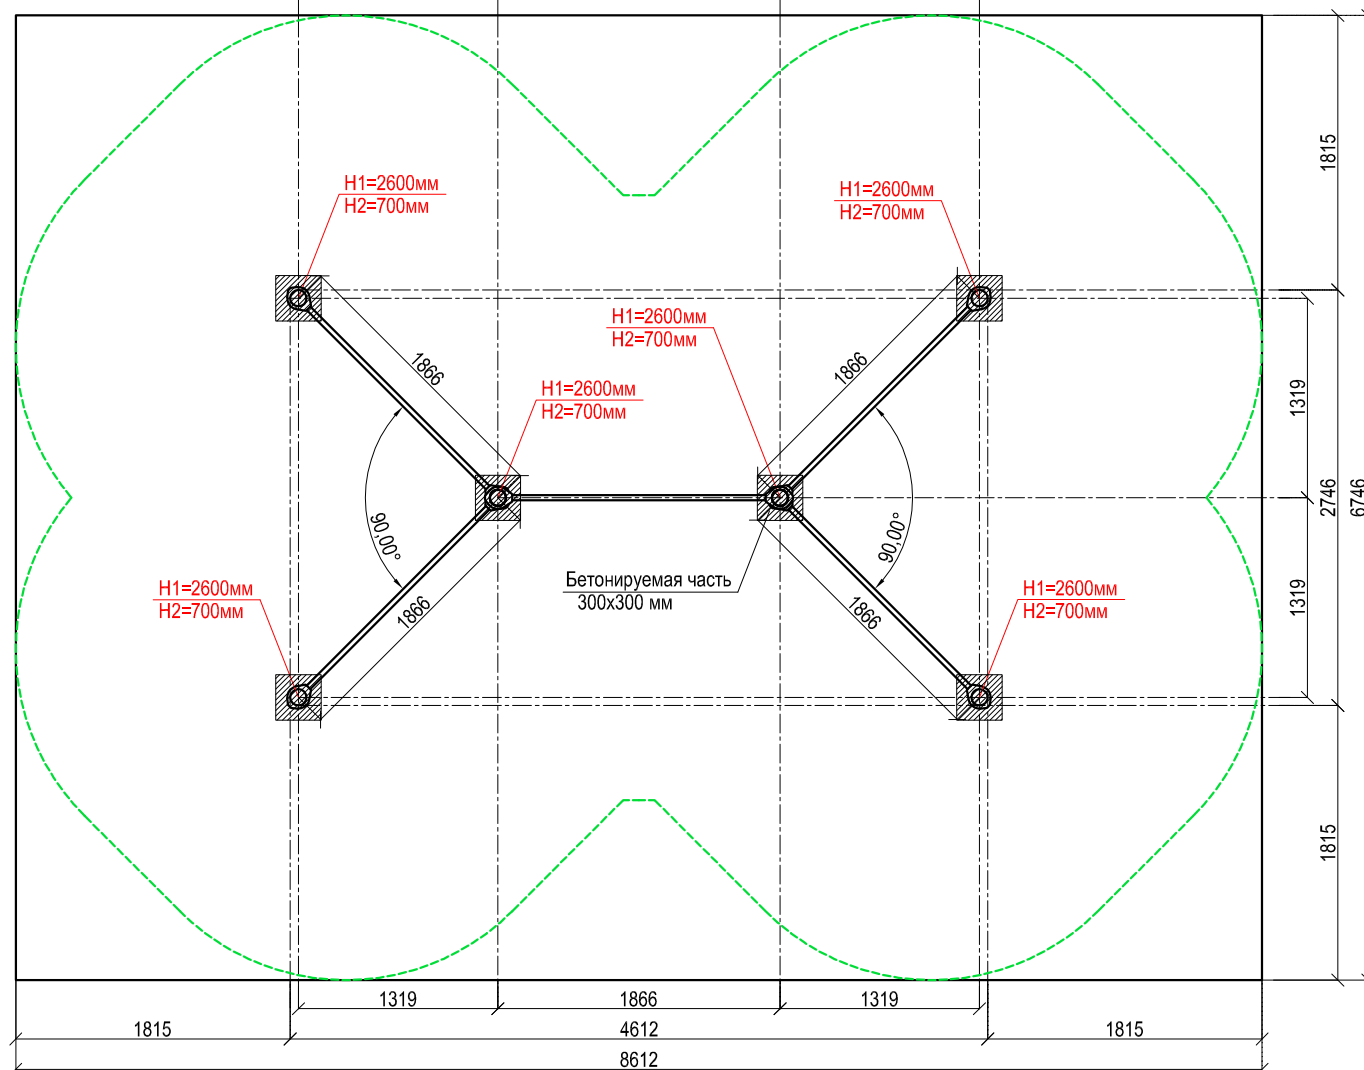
H1=2600мм
H2=700мм

H1=2600мм
H2=700мм

H1=2600мм
H2=700мм

H1=2600мм
H2=700мм

H1=2600мм
H2=700мм

H1=2600мм
H2=700мм

1866
1866
1866
1866

90,00°
90,00°

Бетонируемая часть
300x300 мм

1815
1319
2746
1319
1815
6746

1319
1866
1319
1815
4612
1815
8612